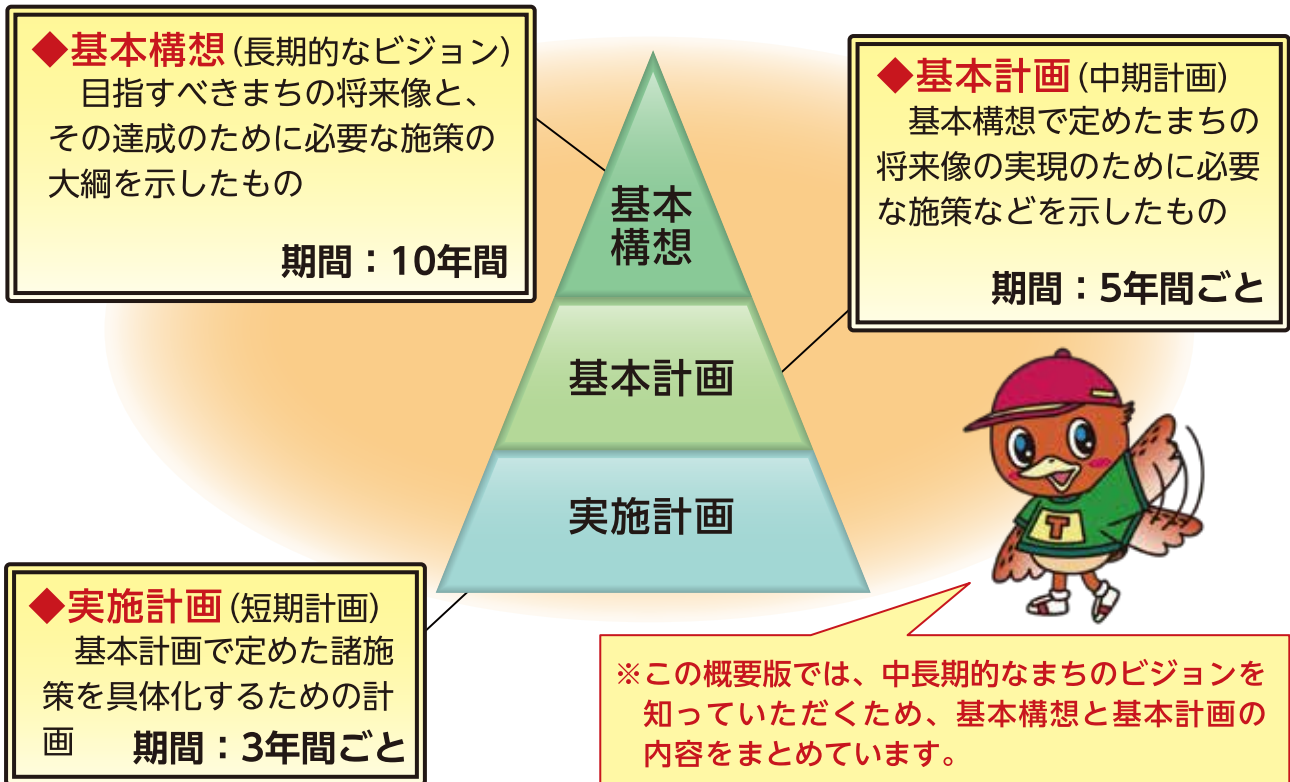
◆基本構想（長期的なビジョン）
目指すべきまちの将来像と、その達成のために必要な施策の大綱を示したもの

期間：10年間

基本構想

基本計画

実施計画

◆基本計画（中期計画）
基本構想で定めたまちの将来像の実現のために必要な施策などを示したもの

期間：5年間ごと

T

◆実施計画（短期計画）
基本計画で定めた諸施策を具体化するための計画

期間：3年間ごと

※この概要版では、中長期的なまちのビジョンを知っていただくため、基本構想と基本計画の内容をまとめています。